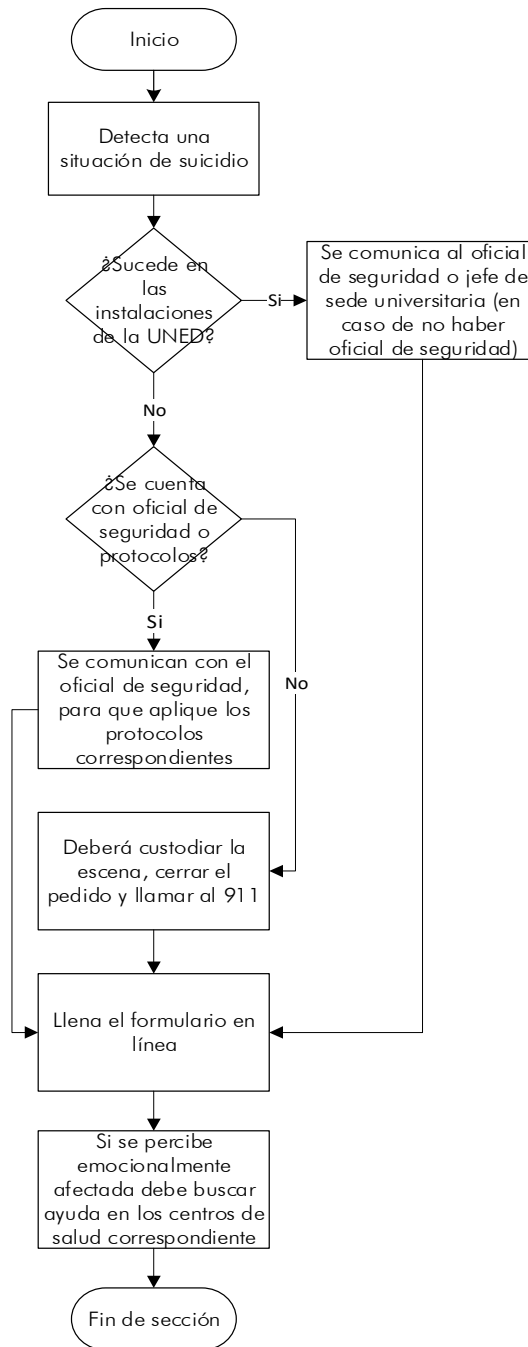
Inicio

Detecta una situación de suicidio

¿Sucede en las instalaciones de la UNED?

Si

Se comunica al oficial de seguridad o jefe de sede universitaria (en caso de no haber oficial de seguridad)

No

¿Se cuenta con oficial de seguridad o protocolos?

Si

No

Se comunican con el oficial de seguridad, para que aplique los protocolos correspondientes

Deberá custodiar la escena, cerrar el pedido y llamar al 911

Llena el formulario en línea

Si se percibe emocionalmente afectada debe buscar ayuda en los centros de salud correspondiente

Fin de sección